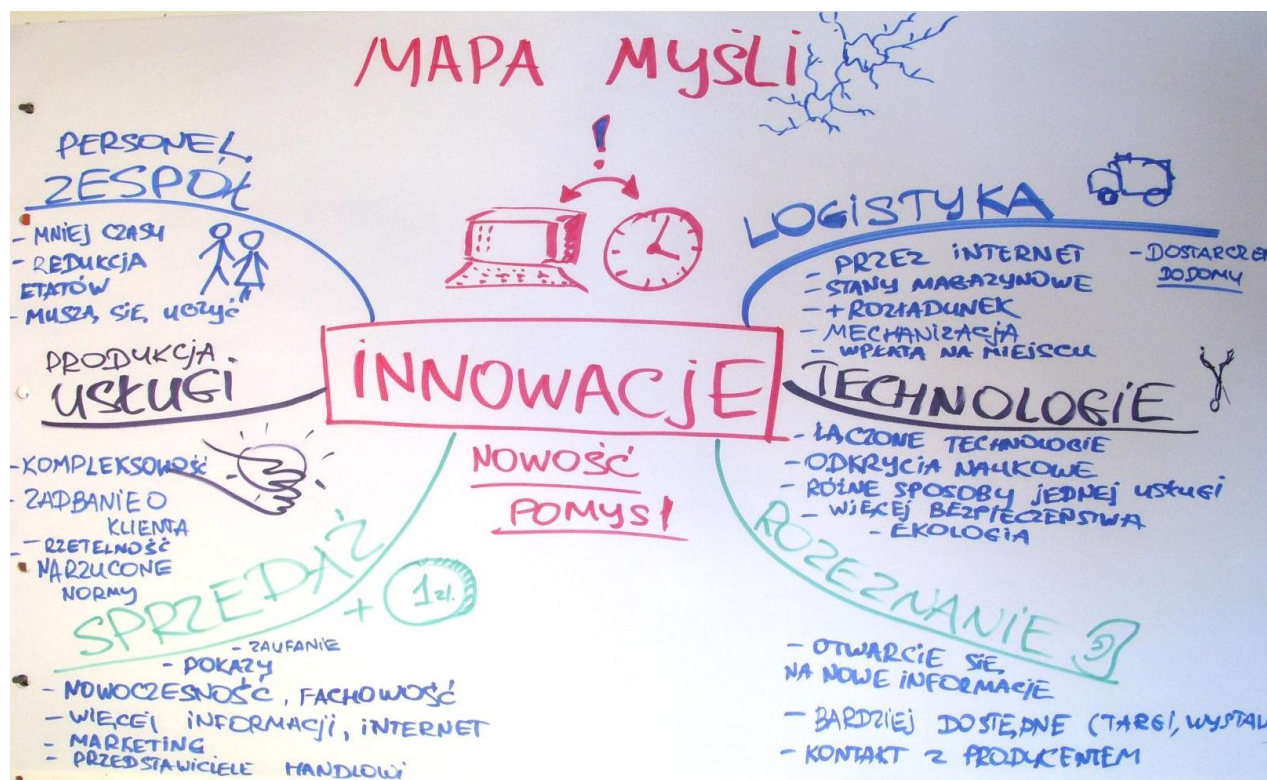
MAPA MYŚLI

!

PERSONEL, ZESPÓŁ

- MNIEJ CZASU
- REDUKCJA ETATÓW
- MUSZĄ SIĘ UCZYĆ

PRODUKCJA, USŁUGI

- KOMPLEKSOWOŚĆ
- ZADBANIE O KLIENTA
- RZETELNOŚĆ
- NARZUCONE NORMY

SPRZEDAŻ

+ 1 zł.

- ZAUFANIE
- POKAZY
- NOWOCZESNOŚĆ, FACHOWOŚĆ
- WIĘCEJ INFORMACJI, INTERNET
- MARKETING
- PRZEDSTAWICIELE HANDLOWI

INNOWACJE

NOWOŚĆ

POMYSŁ

LOGISTYKA

- PRZEZ INTERNET
- STANY MAGAZYNOWE
- + ROZŁADUNEK
- MECHANIZACJA
- WPŁATA NA MIEJSCU
- DOSTARCZENIE DO DOMU

TECHNOLOGIE

- ŁĄCZONE TECHNOLOGIE
- ODKRYCIA NAUKOWE
- RÓŻNE SPOSOBY JEDNEJ USŁUGI
- WIĘCEJ BEZPIECZEŃSTWA
- EKOLOGIA

ROZEZNANIE

- OTWARCIE SIĘ NA NOWE INFORMACJE
- BARDZIEJ DOSTĘPNE (TARGI, WYSTAW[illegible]
- KONTAKT Z PRODUCENTEM